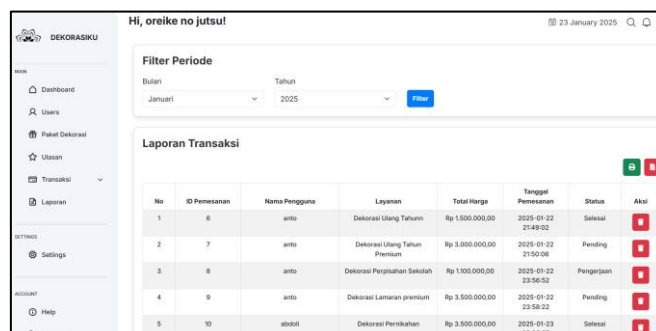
DEKORASIKU

MAIN

Dashboard

Users

Paket Dekorasi

Ulasan

Transaksi

Laporan

SETTINGS

Settings

ACCOUNT

Help

Hi, oreike no jutsu!

23 January 2025

Filter Periode

Bulan

Januari

Tahun

2025

Filter

Laporan Transaksi

| No | ID Pemesanan | Nama Pengguna | Layanan | Total Harga | Tanggal Pemesanan | Status | Aksi |
|---|---|---|---|---|---|---|---|
| 1 | 6 | anto | Dekorasi Ulang Tahunn | Rp 1.500.000,00 | 2025-01-22 21:49:02 | Selesai | |
| 2 | 7 | anto | Dekorasi Ulang Tahun Premium | Rp 3.000.000,00 | 2025-01-22 21:50:06 | Pending | |
| 3 | 8 | anto | Dekorasi Perpisahan Sekolah | Rp 1.100.000,00 | 2025-01-22 23:56:52 | Pengerjaan | |
| 4 | 9 | anto | Dekorasi Lamaran premium | Rp 3.500.000,00 | 2025-01-22 23:58:22 | Pending | |
| 5 | 10 | abdoll | Dekorasi Pernikahan | Rp 3.500.000,00 | 2025-01-23 | Selesai | |